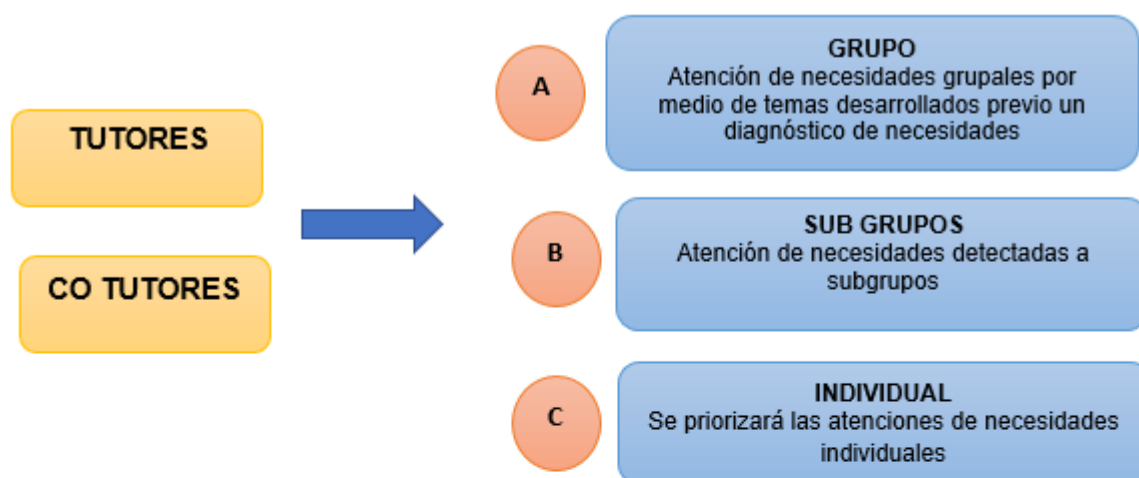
TUTORES

CO TUTORES

A

GRUPO
Atención de necesidades grupales por medio de temas desarrollados previo un diagnóstico de necesidades

B

SUB GRUPOS
Atención de necesidades detectadas a subgrupos

C

INDIVIDUAL
Se priorizará las atenciones de necesidades individuales